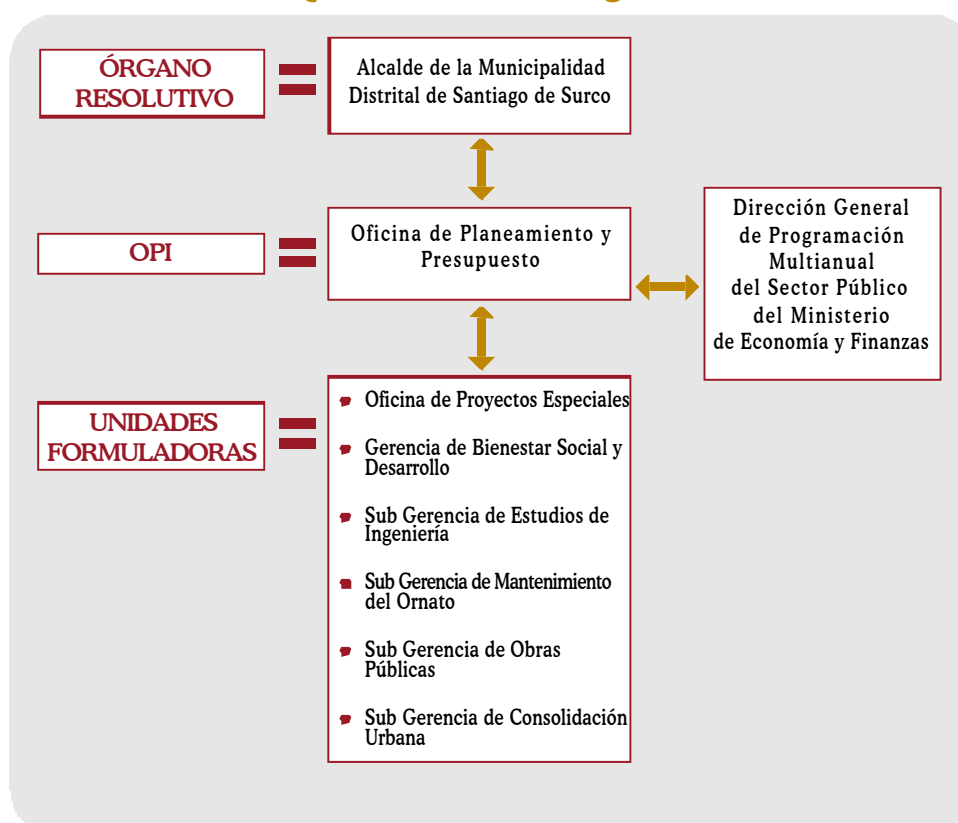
ÓRGANO RESOLUTIVO

Alcalde de la Municipalidad Distrital de Santiago de Surco

OPI

Oficina de Planeamiento y Presupuesto

Dirección General de Programación Multianual del Sector Público del Ministerio de Economía y Finanzas

UNIDADES FORMULADORAS

Oficina de Proyectos Especiales

Gerencia de Bienestar Social y Desarrollo

Sub Gerencia de Estudios de Ingeniería

Sub Gerencia de Mantenimiento del Ornato

Sub Gerencia de Obras Públicas

Sub Gerencia de Consolidación Urbana